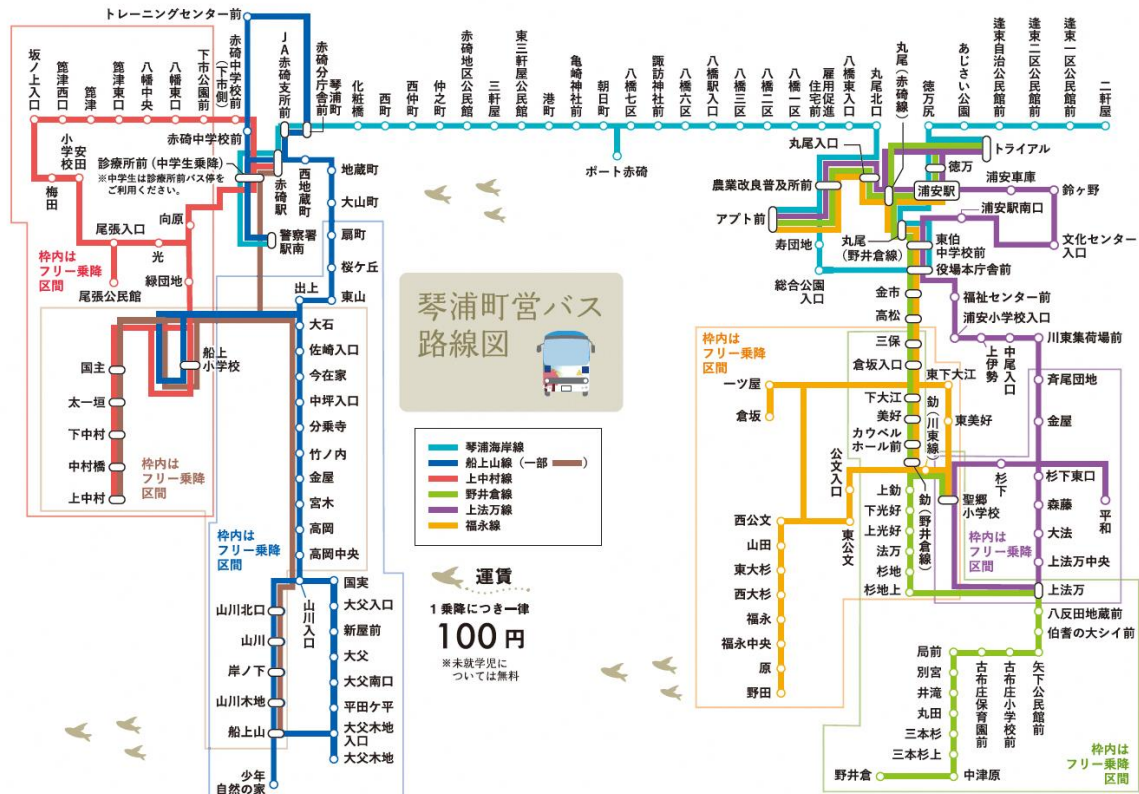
琴浦町営バス路線図

琴浦海岸線
船上山線（一部 ）
上中村線
野井倉線
上法万線
福永線

運賃
1乗降につき一律
100円
※未就学児については無料

トレーニングセンター前
JA赤碕支所前
赤碕中学校前（下市側）
赤碕分庁舎前
琴浦町
化粧橋
西町
西仲町
仲之町
赤碕地区公民館
三軒屋
東三軒屋公民館
港町
亀崎神社前
朝日町
八橋七区
諏訪神社前
八橋六区
八橋駅入口
八橋三区
八橋二区
八橋一区
雇用促進住宅前
八橋東入口
丸尾北口
丸尾（赤碕線）
徳万尻
あじさい公園
逢束自治公民館前
逢束二区公民館前
逢束一区公民館前
二軒屋
ポート赤碕
赤碕中学校前
診療所前（中学生乗降）
※中学生は診療所前バス停をご利用ください。
赤碕駅
西地蔵町
地蔵町
大山町
扇町
桜ケ丘
東山
警察署駅南
坂ノ上入口
箆津西口
箆津
箆津東口
八幡中央
八幡東口
下市公園前
小学安田校
梅田
尾張入口
向原
光
緑団地
尾張公民館
枠内はフリー乗降区間
出上
大石
佐崎入口
今在家
中坪入口
分乗寺
竹ノ内
金屋
宮木
高岡
高岡中央
船上小学校
国主
太一垣
下中村
中村橋
上中村
枠内はフリー乗降区間
枠内はフリー乗降区間
山川北口
山川
岸ノ下
山川木地
船上山
山川入口
国実
大父入口
新屋前
大父
大父南口
平田ケ平
大父木地入口
大父木地
少年自然の家
丸尾入口
農業改良普及所前
アプト前
寿団地
徳万
トライアル
浦安駅
浦安車庫
鈴ヶ野
浦安駅南口
文化センター入口
丸尾（野井倉線）
東伯中学校前
役場本庁舎前
総合公園入口
金市
高松
三保
倉坂入口
福祉センター前
浦安小学校入口
川東集荷場前
上伊勢
中尾入口
斉尾団地
金屋
東下大江
下大江
美好
カウベルホール前
勧（川東線）
東美好
枠内はフリー乗降区間
一ツ屋
倉坂
公文入口
西公文
山田
東大杉
西大杉
福永
福永中央
原
野田
東公文
上勧
下光好
上光好
法万
杉地
杉地上
勧（野井倉線）
聖郷小学校
杉下
杉下東口
森藤
大法
上法万中央
平和
枠内はフリー乗降区間
上法万
八反田地蔵前
伯耆の大シイ前
局前
別宮
井滝
丸田
三本杉
三本杉上
野井倉
古布庄保育園前
古布庄小学校前
中津原
矢下公民館前
枠内はフリー乗降区間